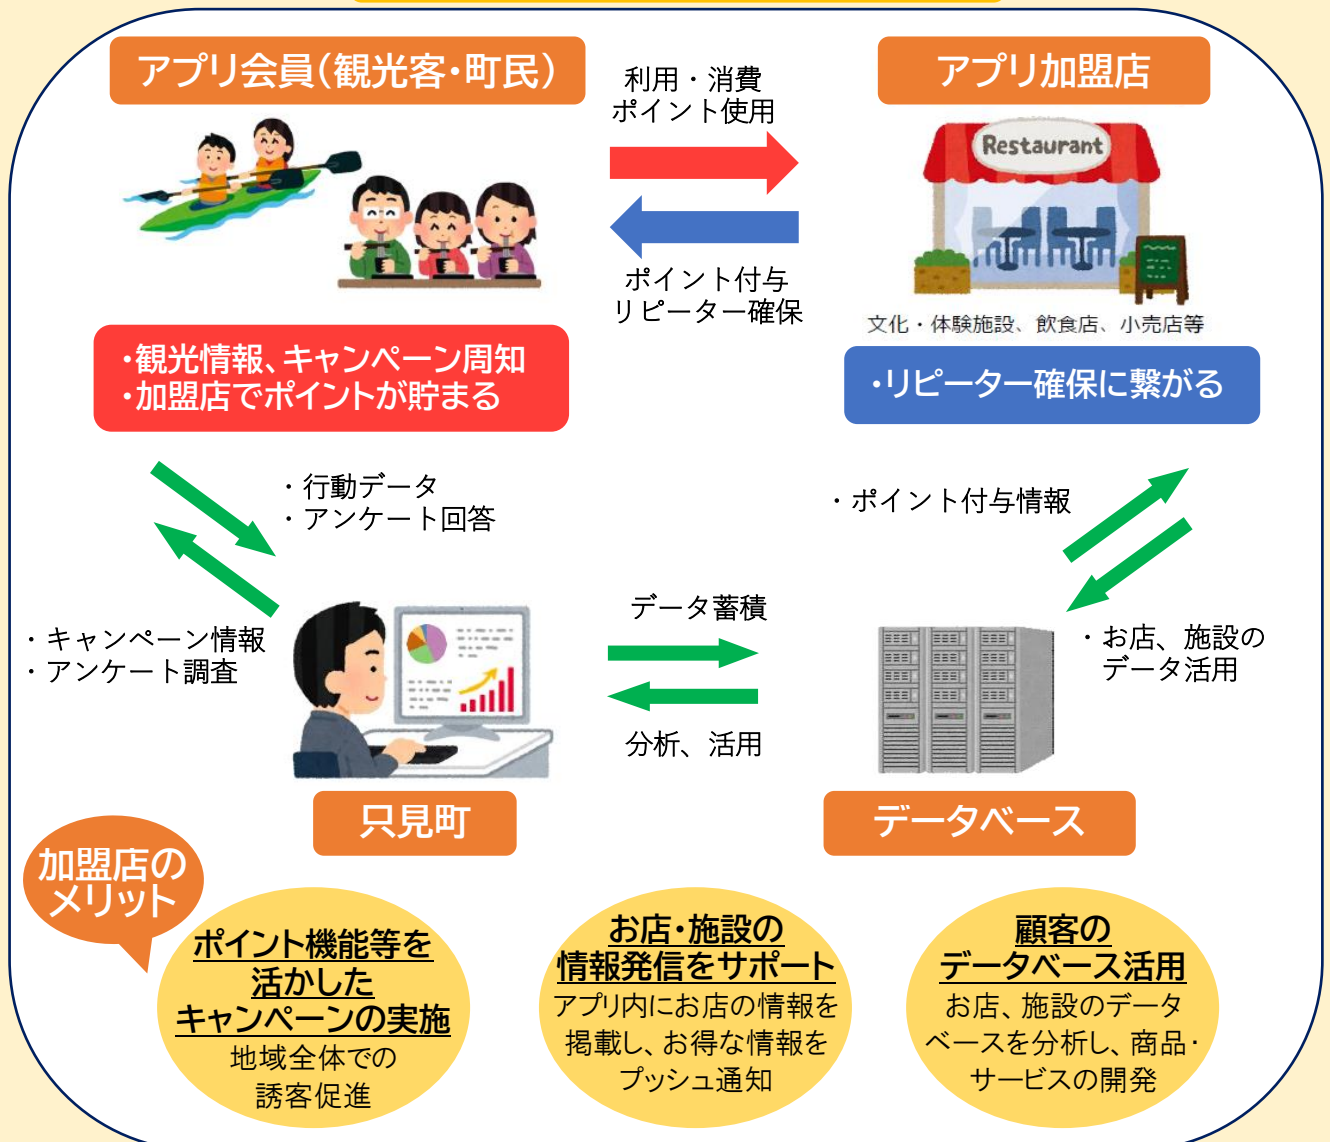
アプリ会員(観光客・町民)

利用・消費
ポイント使用

アプリ加盟店

Restaurant

ポイント付与
リピーター確保

文化・体験施設、飲食店、小売店等

・観光情報、キャンペーン周知
・加盟店でポイントが貯まる

・リピーター確保に繋がる

・行動データ
・アンケート回答

・ポイント付与情報

・キャンペーン情報
・アンケート調査

データ蓄積

分析、活用

・お店、施設の
データ活用

只見町

データベース

加盟店の
メリット

ポイント機能等を
活かした
キャンペーンの実施
地域全体での
誘客促進

お店・施設の
情報発信をサポート
アプリ内にお店の情報を
掲載し、お得な情報を
プッシュ通知

顧客の
データベース活用
お店、施設のデータ
ベースを分析し、商品・
サービスの開発